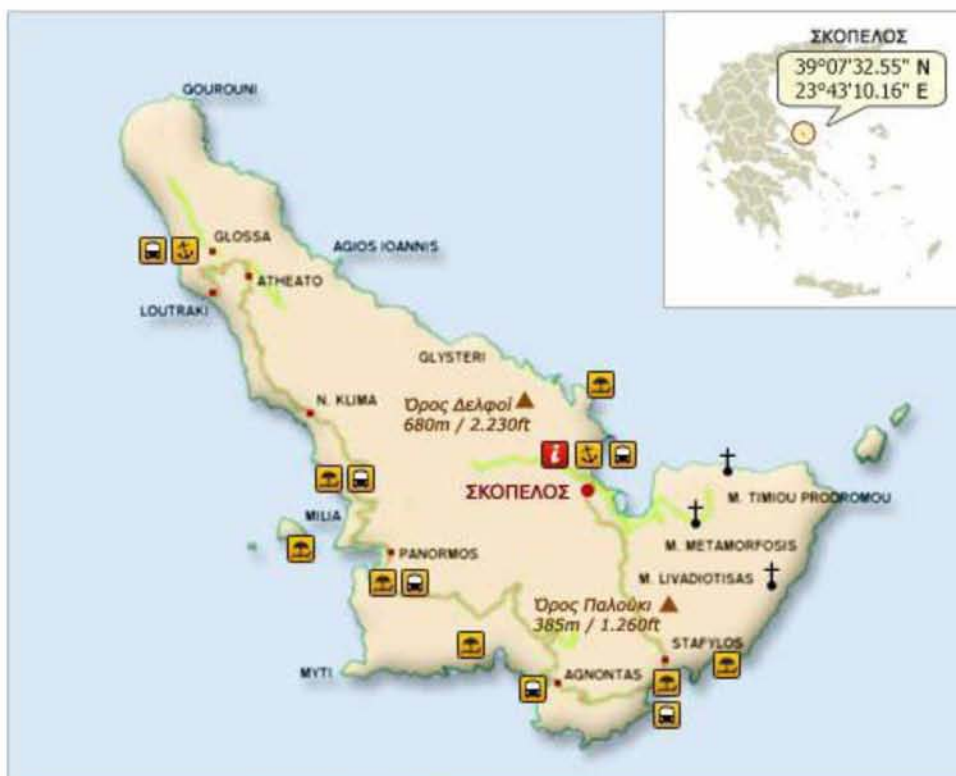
ΣΚΟΠΕΛΟΣ
39°07'32.55" N
23°43'10.16" E

GOUROUNI
GLOSSA
AGIOS IOANNIS
ATHEATO
LOUTRAKI
GLYSTERI
Όρος Δελφοί
680m / 2.230ft
N. KLIMA
ΣΚΟΠΕΛΟΣ
M. TIMIOU PRODROMOU
MILIA
M. METAMORFOSIS
PANORMOS
M. LIVADIOTISAS
Όρος Παλούκι
385m / 1.260ft
STAFYLOS
MYTI
AGNONTAS